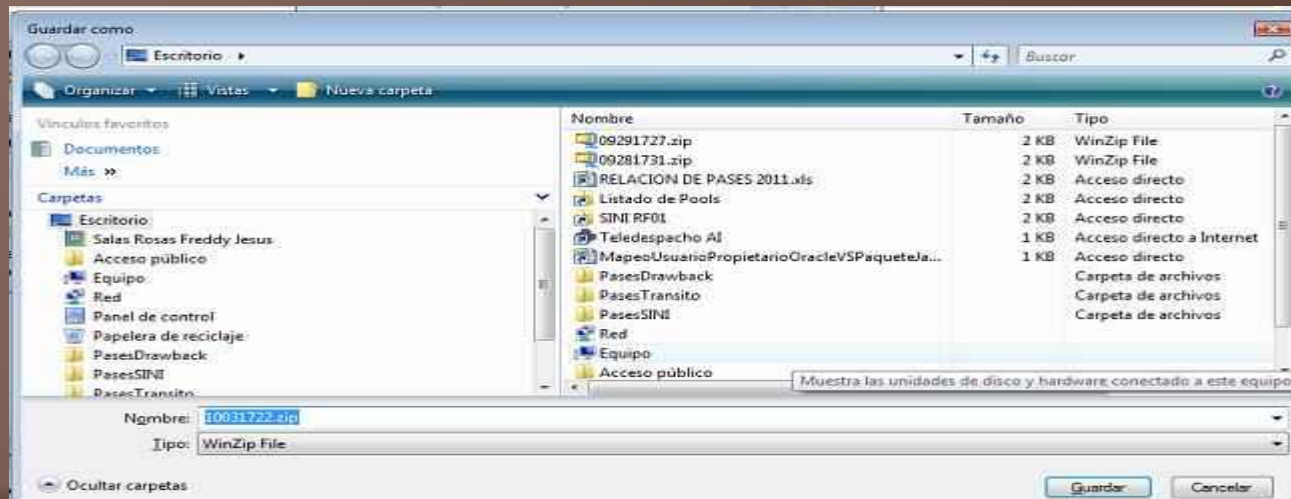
Guardar como

Escritorio ▸

Buscar

Organizar ▾ Vistas ▾ Nueva carpeta

Vínculos favoritos

Documentos

Más »

Carpetas

Escritorio
Salas Rosas Freddy Jesus
Acceso público
Equipo
Red
Panel de control
Papelera de reciclaje
PasesDrawback
PasesSINI
PasesTransito

| Nombre | Tamaño | Tipo |
|---|---|---|
| 09291727.zip | 2 KB | WinZip File |
| 09281731.zip | 2 KB | WinZip File |
| RELACION DE PASES 2011.xls | 2 KB | Acceso directo |
| Listado de Pools | 2 KB | Acceso directo |
| SINI RF01 | 2 KB | Acceso directo |
| Teledespacho AI | 1 KB | Acceso directo a Internet |
| MapeoUsuarioPropietarioOracleVSPaqueteJa... | 1 KB | Acceso directo |
| PasesDrawback | | Carpeta de archivos |
| PasesTransito | | Carpeta de archivos |
| PasesSINI | | Carpeta de archivos |
| Red | | |
| Equipo | | |
| Acceso público | | |

Muestra las unidades de disco y hardware conectado a este equipo

Nombre: 10031722.zip

Tipo: WinZip File

Ocultar carpetas

Guardar

Cancelar